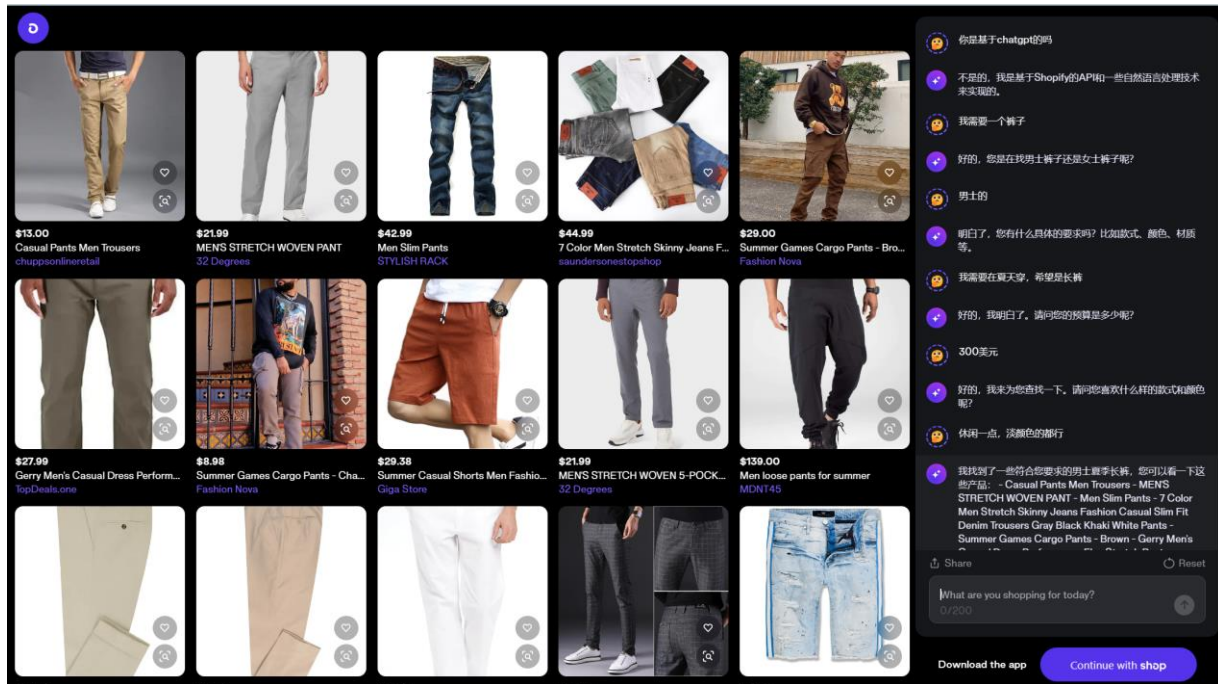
$13.00
Casual Pants Men Trousers
chuppsonlineretail

$21.99
MEN'S STRETCH WOVEN PANT
32 Degrees

$42.99
Men Slim Pants
STYLISH RACK

$44.99
7 Color Men Stretch Skinny Jeans F...
saundersonestopshop

$29.00
Summer Games Cargo Pants - Bro...
Fashion Nova

$27.99
Gerry Men's Casual Dress Perform...
TopDeals.one

$8.98
Summer Games Cargo Pants - Cha...
Fashion Nova

$29.38
Summer Casual Shorts Men Fashio...
Giga Store

$21.99
MEN'S STRETCH WOVEN 5-POCK...
32 Degrees

$139.00
Men loose pants for summer
MDNT45

你是基于chatgpt的吗

不是的，我是基于Shopify的API和一些自然语言处理技术来实现的。

我需要一个裤子

好的，您是在找男士裤子还是女士裤子呢？

男士的

明白了，您有什么具体的要求吗？比如款式、颜色、材质等。

我需要在夏天穿，希望是长裤

好的，我明白了。请问您的预算是多少呢？

300美元

好的，我来为您查找一下。请问您喜欢什么样的款式和颜色呢？

休闲一点，淡颜色的都行

我找到了一些符合您要求的男士夏季长裤，您可以看一下这些产品： - Casual Pants Men Trousers - MEN'S STRETCH WOVEN PANT - Men Slim Pants - 7 Color Men Stretch Skinny Jeans Fashion Casual Slim Fit Denim Trousers Gray Black Khaki White Pants - Summer Games Cargo Pants - Brown - Gerry Men's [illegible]

Share
Reset
What are you shopping for today?
0/200

Download the app
Continue with shop